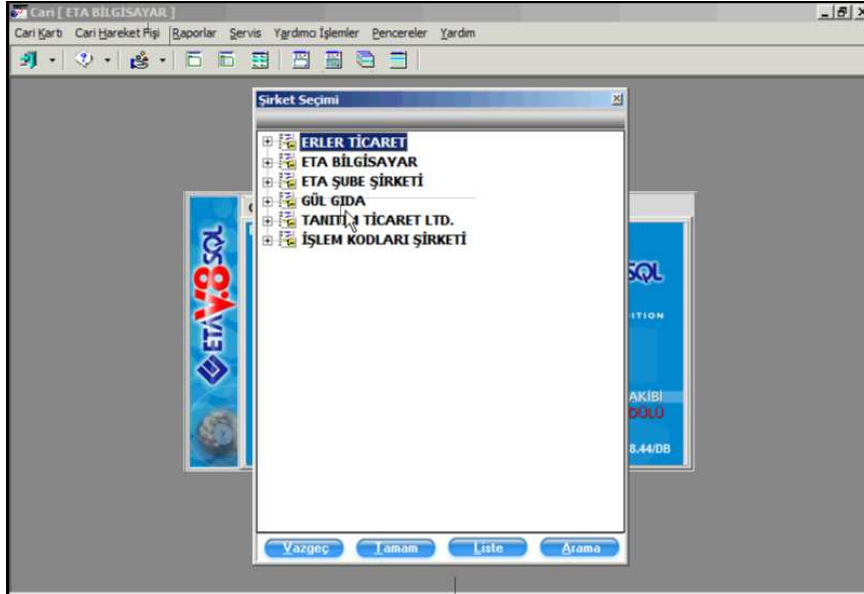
Cari [ ETA BİLGİSAYAR ]

Cari Kartı Cari Hareket Fişi Raporlar Servis Yardımcı İşlemler Pencereler Yardım

Şirket Seçimi

ERLER TİCARET
ETA BİLGİSAYAR
ETA ŞUBE ŞİRKETİ
GÜL GIDA
TANIT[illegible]I TİCARET LTD.
İŞLEM KODLARI ŞİRKETİ

ETA V.8 SQL

SQL
ITION
AKİBİ
DÜLÜ
8.44/DB

Vazgeç Tamam Liste Arama